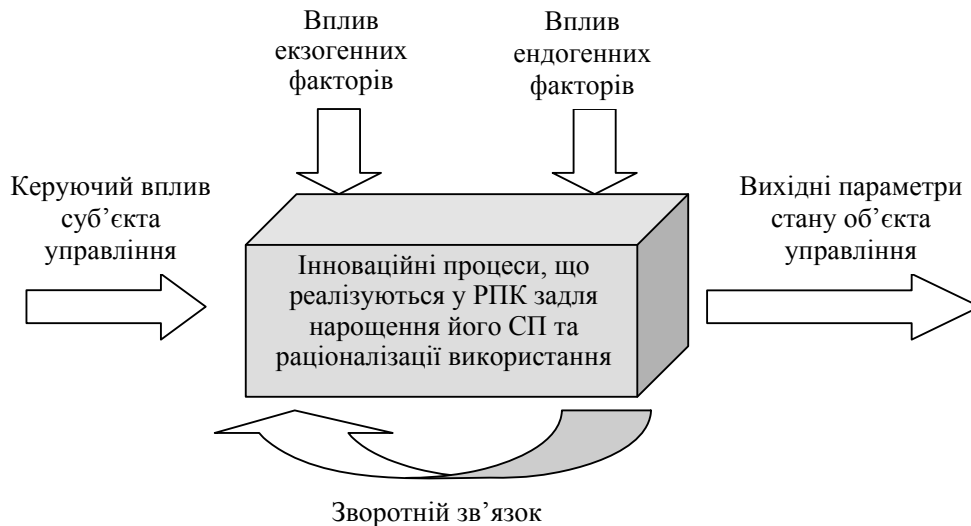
Вплив екзогенних факторів

Вплив ендогенних факторів

Керуючий вплив суб’єкта управління

Інноваційні процеси, що реалізуються у РПК задля нарощення його СП та раціоналізації використання

Вихідні параметри стану об’єкта управління

Зворотній зв’язок